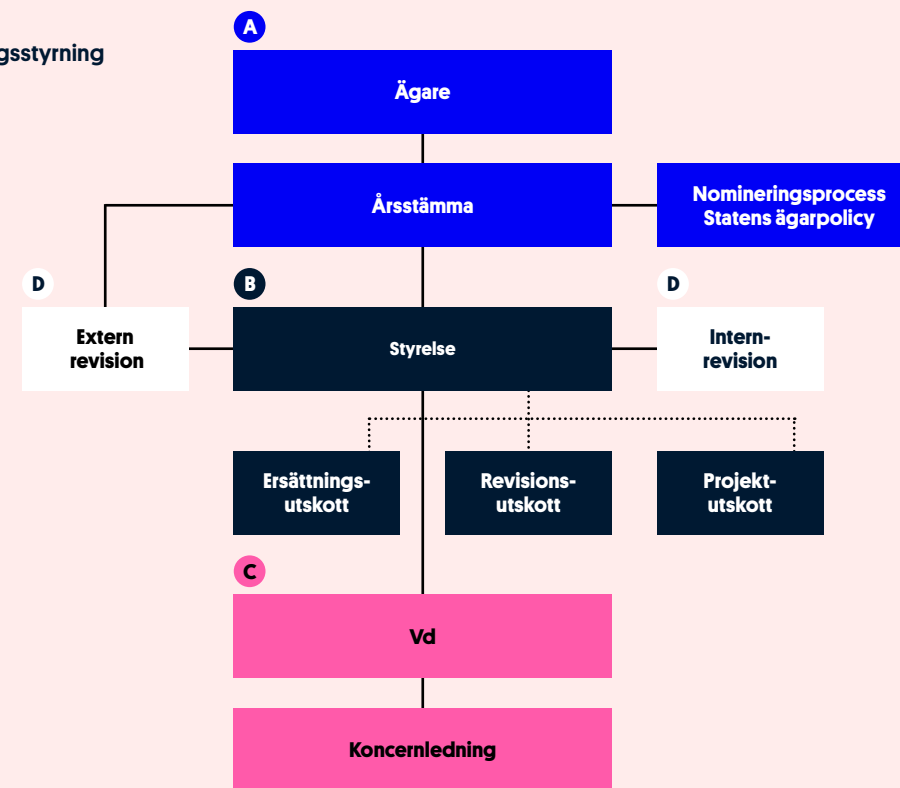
gsstyrning

A

Ägare

Årsstämma

Nomineringsprocess Statens ägarpolicy

D

Extern revision

B

Styrelse

D

Intern-revision

Ersättnings-utskott

Revisions-utskott

Projekt-utskott

C

Vd

Koncernledning